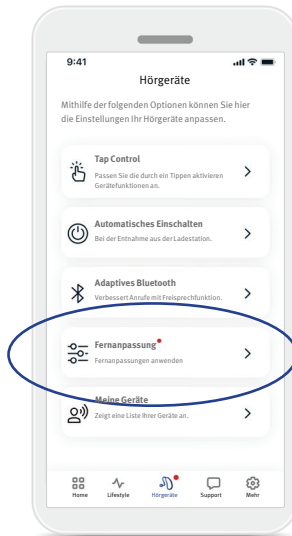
9:41

Hörgeräte

Mithilfe der folgenden Optionen können Sie hier die Einstellungen Ihr Hörgeräte anpassen.

Tap Control
Passen Sie die durch ein Tippen aktivieren Gerätefunktionen an.

Automatisches Einschalten
Bei der Entnahme aus der Ladestation.

Adaptives Bluetooth
Verbessert Anrufe mit Freisprechfunktion.

Fernanpassung
Fernanpassungen anwenden

Meine Geräte
Zeigt eine Liste Ihrer Geräte an.

Home Lifestyle Hörgeräte Support Mehr